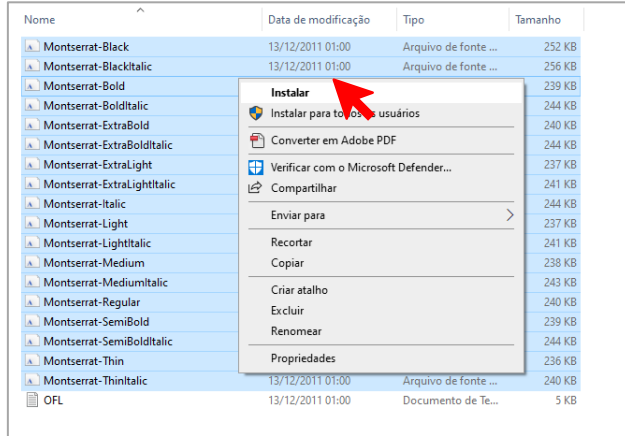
| Nome | Data de modificação | Tipo | Tamanho |
|---|---|---|---|
| Montserrat-Black | 13/12/2011 01:00 | Arquivo de fonte ... | 252 KB |
| Montserrat-BlackItalic | 13/12/2011 01:00 | Arquivo de fonte ... | 256 KB |
| Montserrat-Bold | | | 239 KB |
| Montserrat-BoldItalic | | | 244 KB |
| Montserrat-ExtraBold | | | 240 KB |
| Montserrat-ExtraBoldItalic | | | 244 KB |
| Montserrat-ExtraLight | | | 237 KB |
| Montserrat-ExtraLightItalic | | | 241 KB |
| Montserrat-Italic | | | 244 KB |
| Montserrat-Light | | | 237 KB |
| Montserrat-LightItalic | | | 241 KB |
| Montserrat-Medium | | | 239 KB |
| Montserrat-MediumItalic | | | 243 KB |
| Montserrat-Regular | | | 240 KB |
| Montserrat-SemiBold | | | 239 KB |
| Montserrat-SemiBoldItalic | | | 244 KB |
| Montserrat-Thin | | | 236 KB |
| Montserrat-ThinItalic | 13/12/2011 01:00 | Arquivo de fonte ... | 240 KB |
| OFL | 13/12/2011 01:00 | Documento de Te... | 5 KB |

Instalar
Instalar para to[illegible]s usuários
Converter em Adobe PDF
Verificar com o Microsoft Defender...
Compartilhar
Enviar para
Recortar
Copiar
Criar atalho
Excluir
Renomear
Propriedades